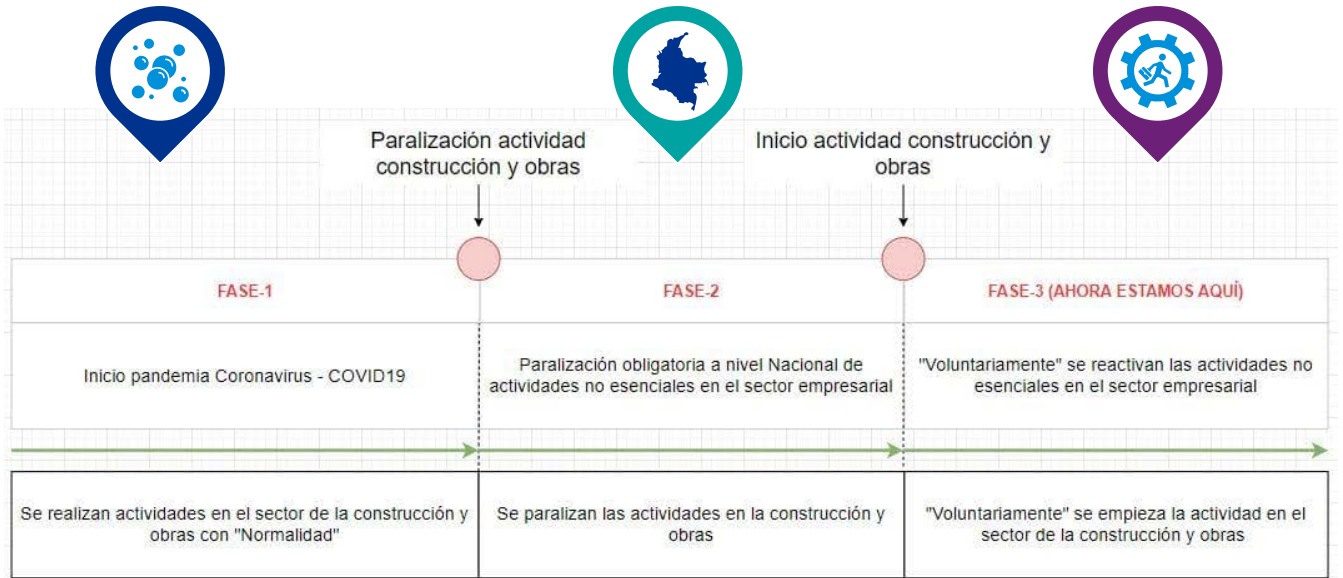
Paralización actividad construcción y obras

Inicio actividad construcción y obras

| FASE-1 | FASE-2 | FASE-3 (AHORA ESTAMOS AQUÍ) |
|---|---|---|
| Inicio pandemia Coronavirus - COVID19 | Paralización obligatoria a nivel Nacional de actividades no esenciales en el sector empresarial | "Voluntariamente" se reactivan las actividades no esenciales en el sector empresarial |

| | | |
|---|---|---|
| Se realizan actividades en el sector de la construcción y obras con "Normalidad" | Se paralizan las actividades en la construcción y obras | "Voluntariamente" se empieza la actividad en el sector de la construcción y obras |